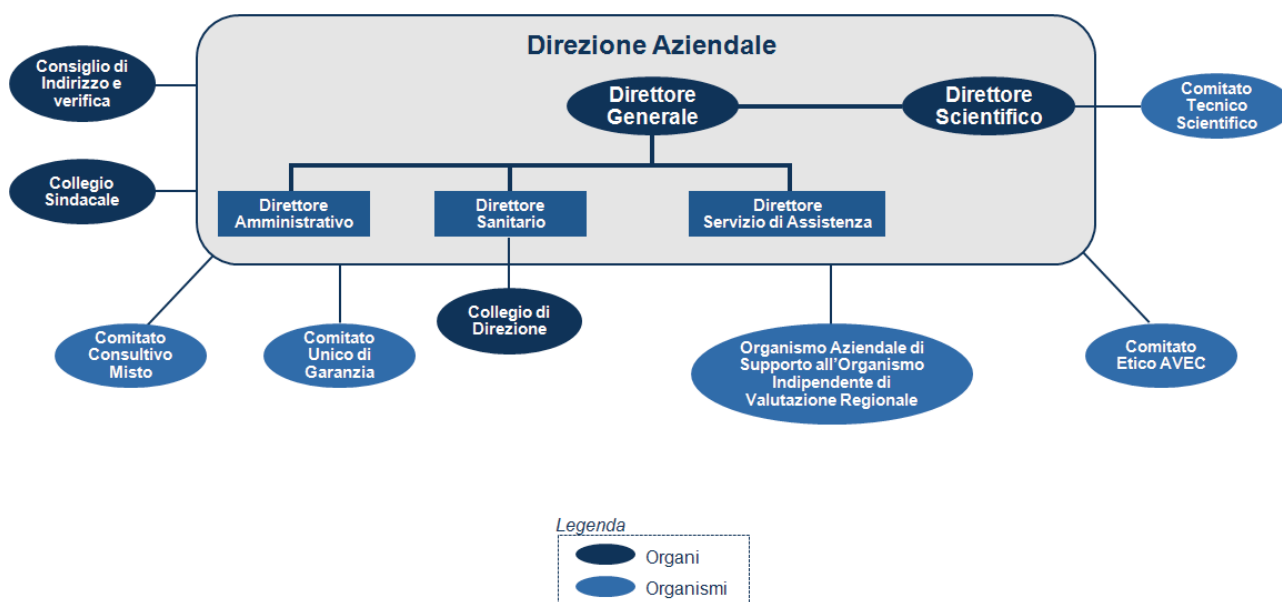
Direzione Aziendale

Consiglio di Indirizzo e verifica

Direttore Generale

Direttore Scientifico

Comitato Tecnico Scientifico

Collegio Sindacale

Direttore Amministrativo

Direttore Sanitario

Direttore Servizio di Assistenza

Collegio di Direzione

Comitato Consultivo Misto

Comitato Unico di Garanzia

Organismo Aziendale di Supporto all'Organismo Indipendente di Valutazione Regionale

Comitato Etico AVEC

Legenda

Organi

Organismi